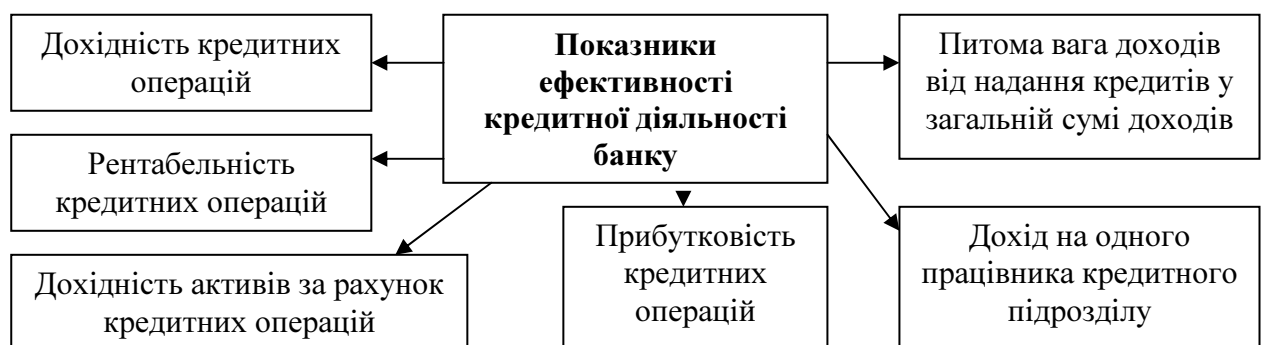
Показники ефективності кредитної діяльності банку

Дохідність кредитних операцій

Рентабельність кредитних операцій

Дохідність активів за рахунок кредитних операцій

Прибутковість кредитних операцій

Питома вага доходів від надання кредитів у загальній сумі доходів

Дохід на одного працівника кредитного підрозділу